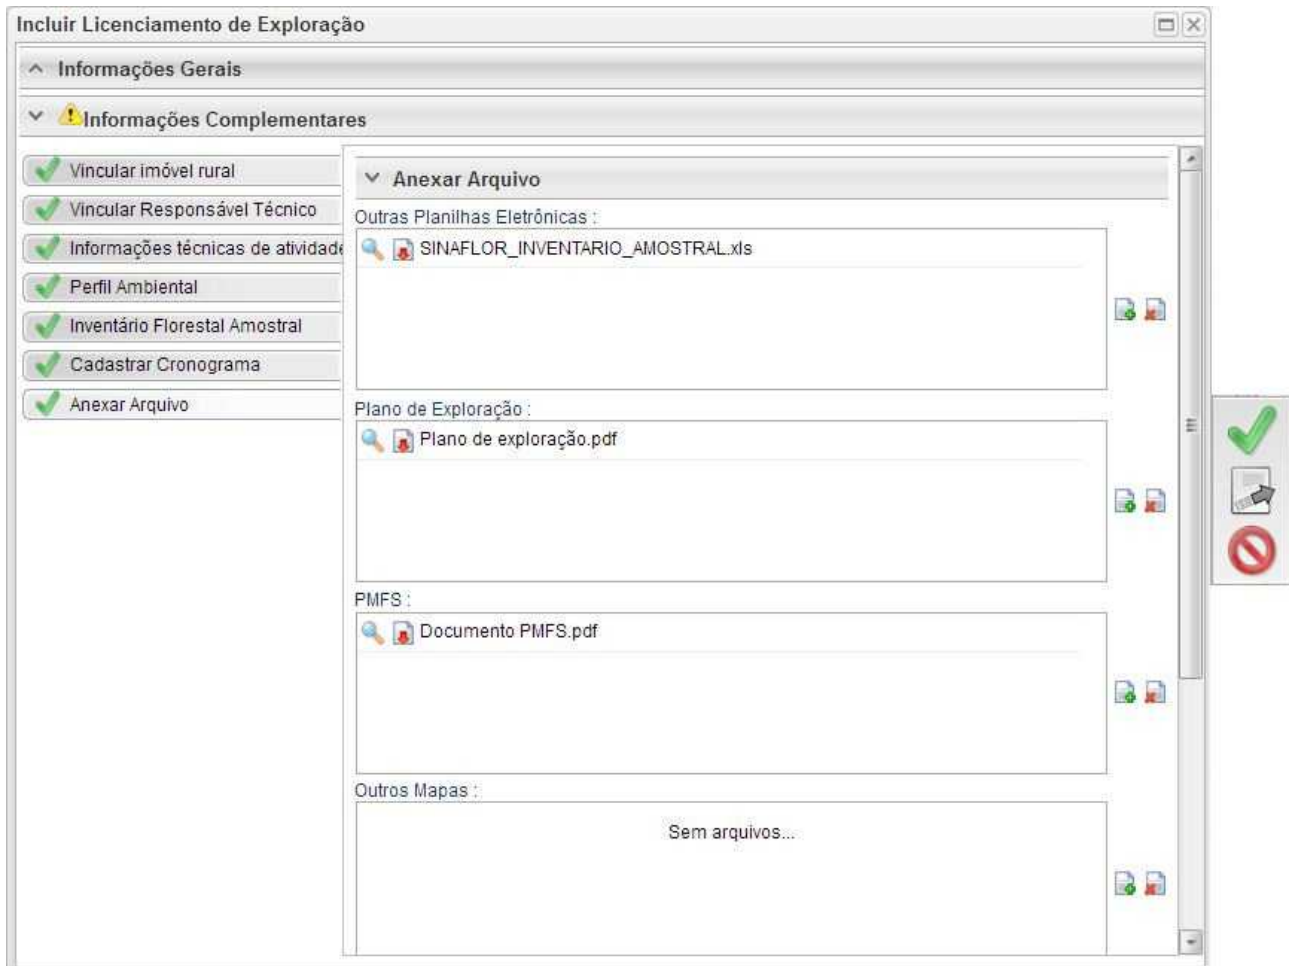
Incluir Licenciamento de Exploração

Informações Gerais

Informações Complementares

Vincular imóvel rural

Vincular Responsável Técnico

Informações técnicas de atividade

Perfil Ambiental

Inventário Florestal Amostral

Cadastrar Cronograma

Anexar Arquivo

Anexar Arquivo

Outras Planilhas Eletrônicas :

SINAFLOR_INVENTARIO_AMOSTRAL.xls

Plano de Exploração :

Plano de exploração.pdf

PMFS :

Documento PMFS.pdf

Outros Mapas :

Sem arquivos...